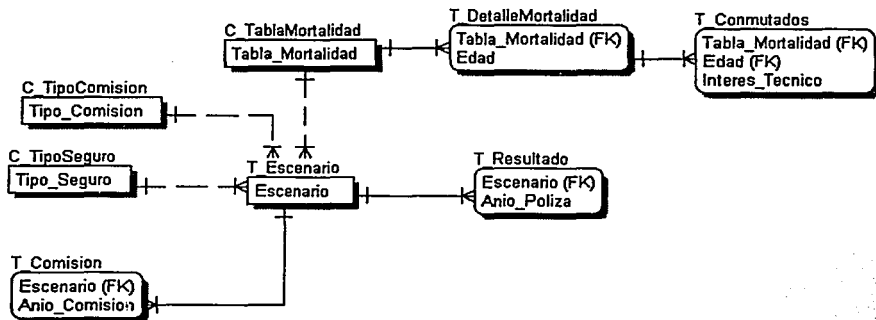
C_TablaMortalidad
Tabla_Mortalidad

T_DetalleMortalidad
Tabla_Mortalidad (FK)
Edad

T_Conmutados
Tabla_Mortalidad (FK)
Edad (FK)
Interes_Tecnico

C_TipoComision
Tipo_Comision

C_TipoSeguro
Tipo_Seguro

T_Escenario
Escenario

T_Resultado
Escenario (FK)
Anio_Poliza

T_Comision
Escenario (FK)
Anio_Comision